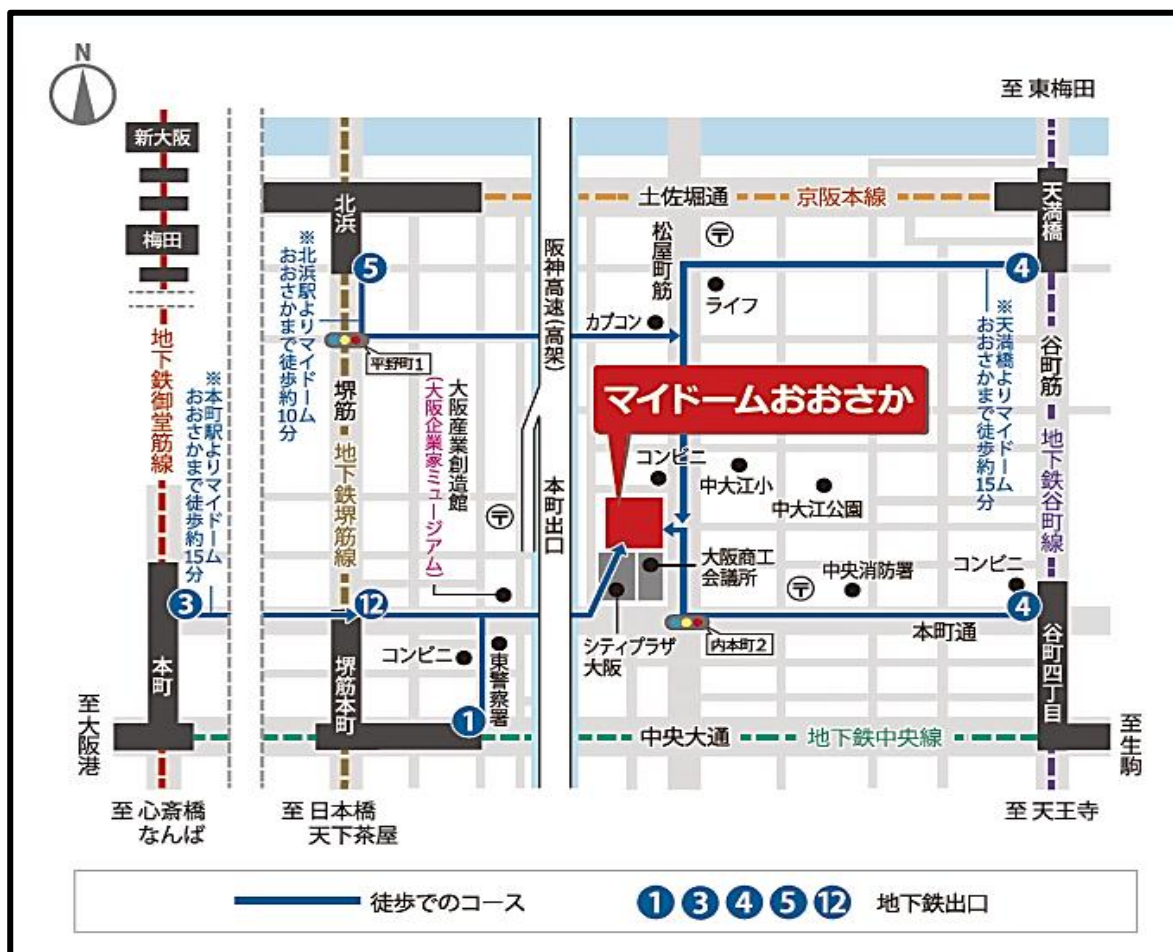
N

至 東梅田

新大阪

梅田

北浜

土佐堀通

京阪本線

天満橋

5

4

※北浜駅よりマイドームおおさかまで徒歩約10分

阪神高速(高架)

松屋町筋

〒

ライフ

カプコン

※天満橋よりマイドームおおさかまで徒歩約15分

谷町筋

平野町1

地下鉄御堂筋線

※本町駅よりマイドームおおさかまで徒歩約15分

堺筋

地下鉄堺筋線

(大阪企業家ミュージアム)

大阪産業創造館

マイドームおおさか

地下鉄谷町線

コンビニ

中大江小

中大江公園

本町出口

〒

3

12

大阪商工会議所

中央消防署

〒

コンビニ

4

本町

コンビニ

東警察署

シティプラザ大阪

内本町2

本町通

谷町四丁目

堺筋本町

1

至大阪港

中央大通

地下鉄中央線

至生駒

至 心斎橋 なんば

至 日本橋 天下茶屋

至 天王寺

徒歩でのコース

1 3 4 5 12 地下鉄出口